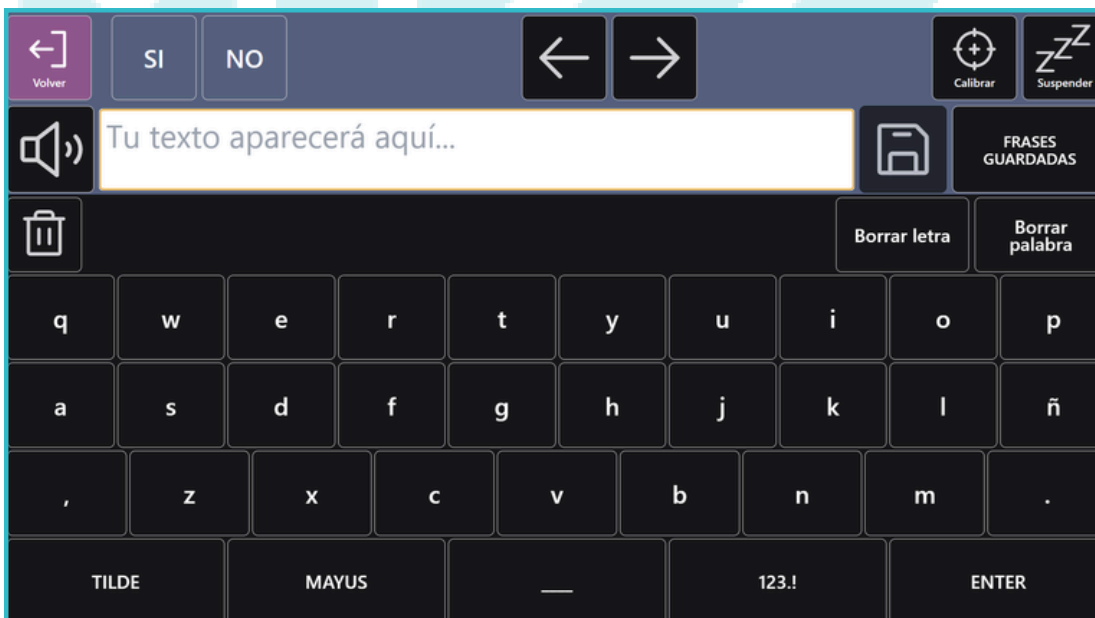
Volver

SI

NO

Calibrar

Suspender

Tu texto aparecerá aquí...

FRASES GUARDADAS

Borrar letra

Borrar palabra

| q | w | e | r | t | y | u | i | o | p |
|---|---|---|---|---|---|---|---|---|---|
| a | s | d | f | g | h | j | k | l | ñ |
| , | z | x | c | v | b | n | m | . | |

TILDE

MAYUS

___

123.!

ENTER